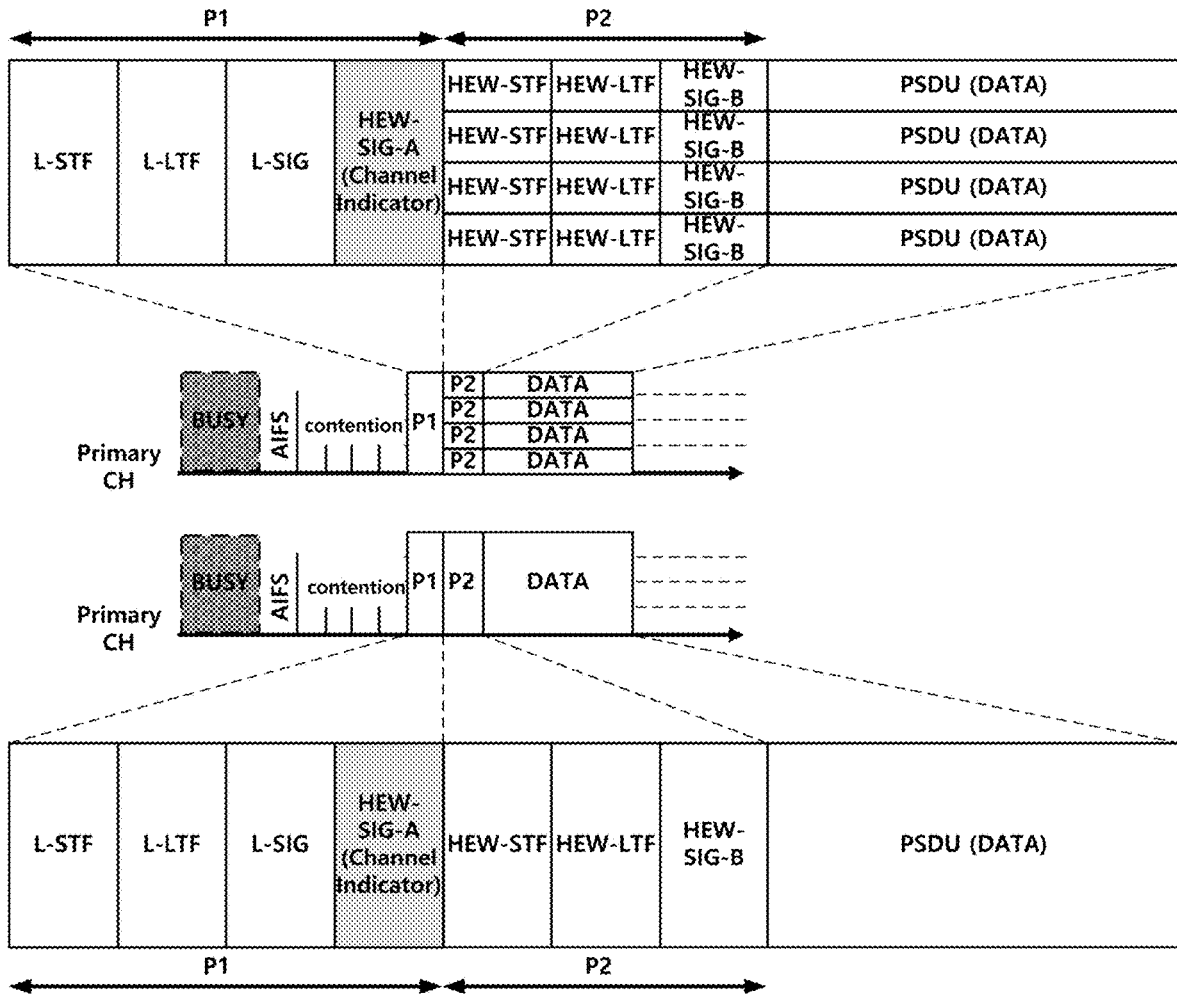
P1

P2

| L-STF | L-LTF | L-SIG | HEW-SIG-A (Channel Indicator) | HEW-STF | HEW-LTF | HEW-SIG-B | PSDU (DATA) |
|---|---|---|---|---|---|---|---|
| | | | | HEW-STF | HEW-LTF | HEW-SIG-B | PSDU (DATA) |
| | | | | HEW-STF | HEW-LTF | HEW-SIG-B | PSDU (DATA) |
| | | | | HEW-STF | HEW-LTF | HEW-SIG-B | PSDU (DATA) |

BUSY
AIFS
contention
P1
P2 DATA
P2 DATA
P2 DATA
P2 DATA
Primary CH

BUSY
AIFS
contention
P1
P2
DATA
Primary CH

| L-STF | L-LTF | L-SIG | HEW-SIG-A (Channel Indicator) | HEW-STF | HEW-LTF | HEW-SIG-B | PSDU (DATA) |
|---|---|---|---|---|---|---|---|

P1

P2